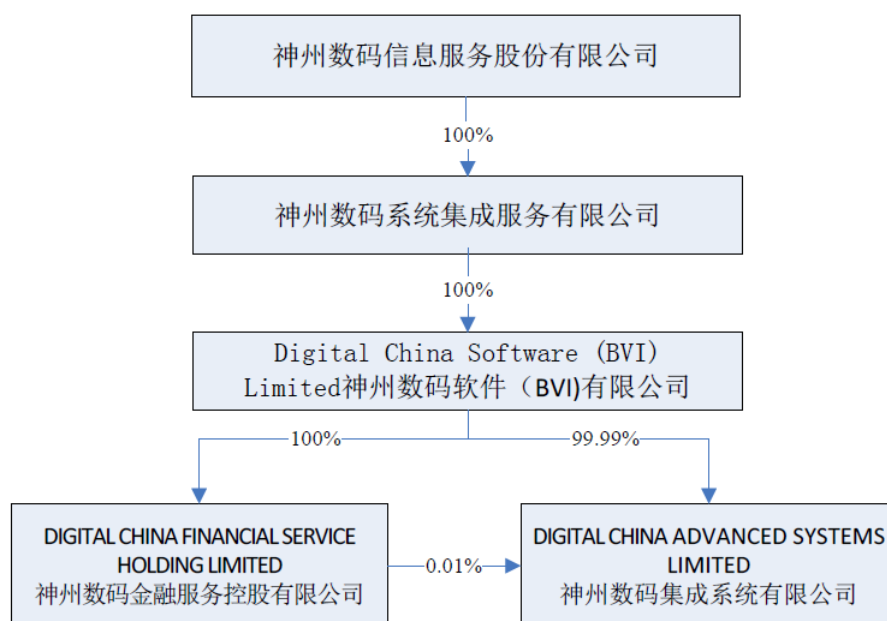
神州数码信息服务股份有限公司

100%

神州数码系统集成服务有限公司

100%

Digital China Software (BVI) Limited神州数码软件（BVI)有限公司

100%

99.99%

DIGITAL CHINA FINANCIAL SERVICE HOLDING LIMITED
神州数码金融服务控股有限公司

0.01%

DIGITAL CHINA ADVANCED SYSTEMS LIMITED
神州数码集成系统有限公司